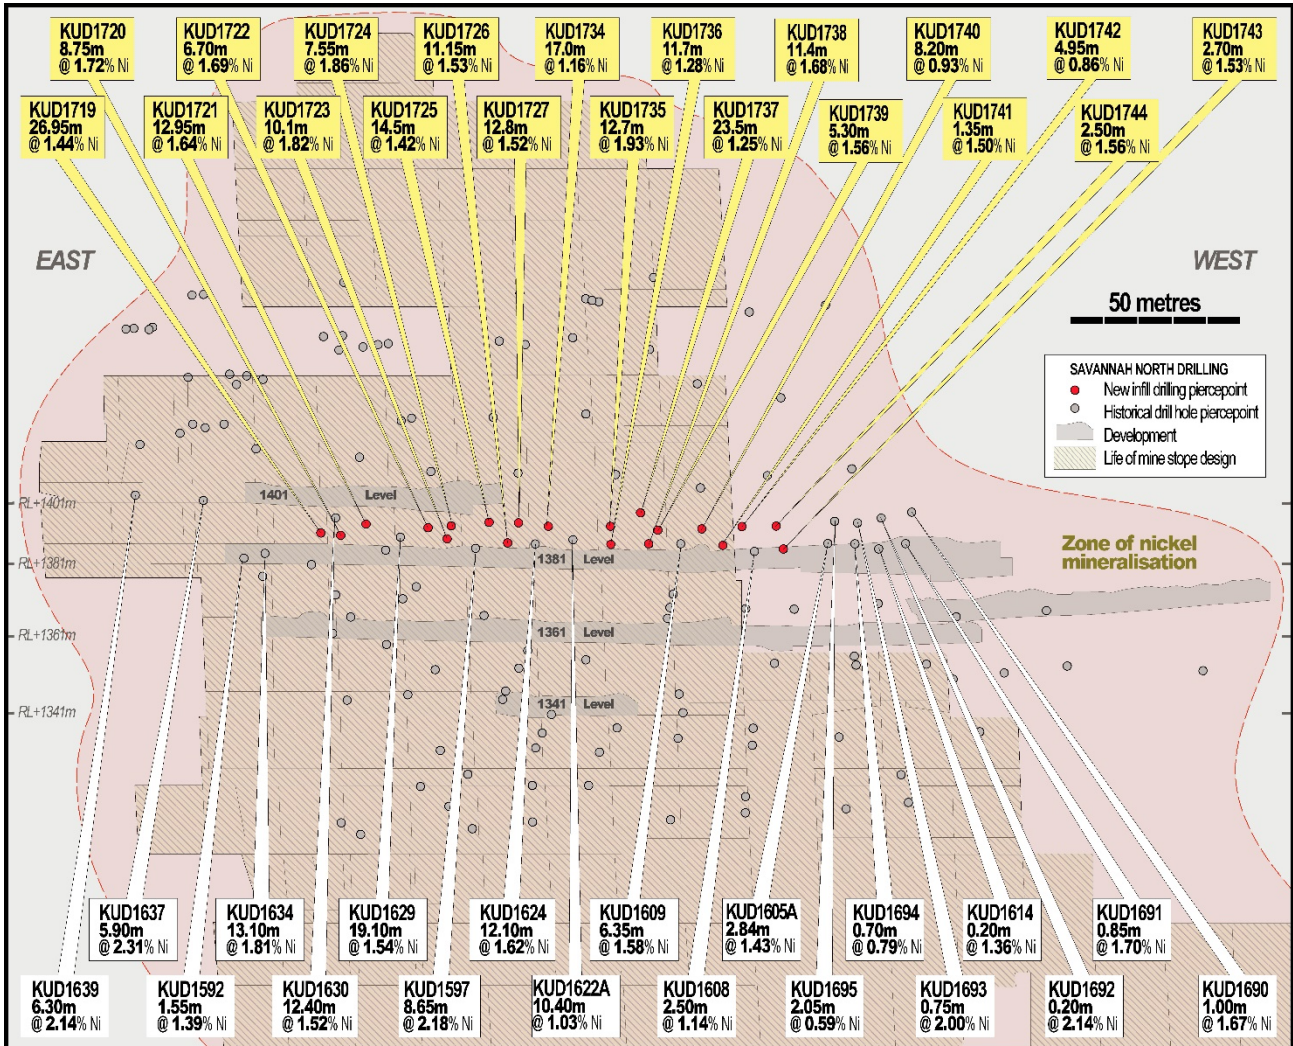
KUD1720
8.75m
@ 1.72% Ni

KUD1722
6.70m
@ 1.69% Ni

KUD1724
7.55m
@ 1.86% Ni

KUD1726
11.15m
@ 1.53% Ni

KUD1734
17.0m
@ 1.16% Ni

KUD1736
11.7m
@ 1.28% Ni

KUD1738
11.4m
@ 1.68% Ni

KUD1740
8.20m
@ 0.93% Ni

KUD1742
4.95m
@ 0.86% Ni

KUD1743
2.70m
@ 1.53% Ni

KUD1719
26.95m
@ 1.44% Ni

KUD1721
12.95m
@ 1.64% Ni

KUD1723
10.1m
@ 1.82% Ni

KUD1725
14.5m
@ 1.42% Ni

KUD1727
12.8m
@ 1.52% Ni

KUD1735
12.7m
@ 1.93% Ni

KUD1737
23.5m
@ 1.25% Ni

KUD1739
5.30m
@ 1.56% Ni

KUD1741
1.35m
@ 1.50% Ni

KUD1744
2.50m
@ 1.56% Ni

EAST

WEST

50 metres

SAVANNAH NORTH DRILLING
New infill drilling piercepoint
Historical drill hole piercepoint
Development
Life of mine stope design

RL+1401m
1401 Level
RL+1381m
1381 Level
RL+1361m
1361 Level
RL+1341m
1341 Level

Zone of nickel mineralisation

KUD1637
5.90m
@ 2.31% Ni

KUD1634
13.10m
@ 1.81% Ni

KUD1629
19.10m
@ 1.54% Ni

KUD1624
12.10m
@ 1.62% Ni

KUD1609
6.35m
@ 1.58% Ni

KUD1605A
2.84m
@ 1.43% Ni

KUD1694
0.70m
@ 0.79% Ni

KUD1614
0.20m
@ 1.36% Ni

KUD1691
0.85m
@ 1.70% Ni

KUD1639
6.30m
@ 2.14% Ni

KUD1592
1.55m
@ 1.39% Ni

KUD1630
12.40m
@ 1.52% Ni

KUD1597
8.65m
@ 2.18% Ni

KUD1622A
10.40m
@ 1.03% Ni

KUD1608
2.50m
@ 1.14% Ni

KUD1695
2.05m
@ 0.59% Ni

KUD1693
0.75m
@ 2.00% Ni

KUD1692
0.20m
@ 2.14% Ni

KUD1690
1.00m
@ 1.67% Ni